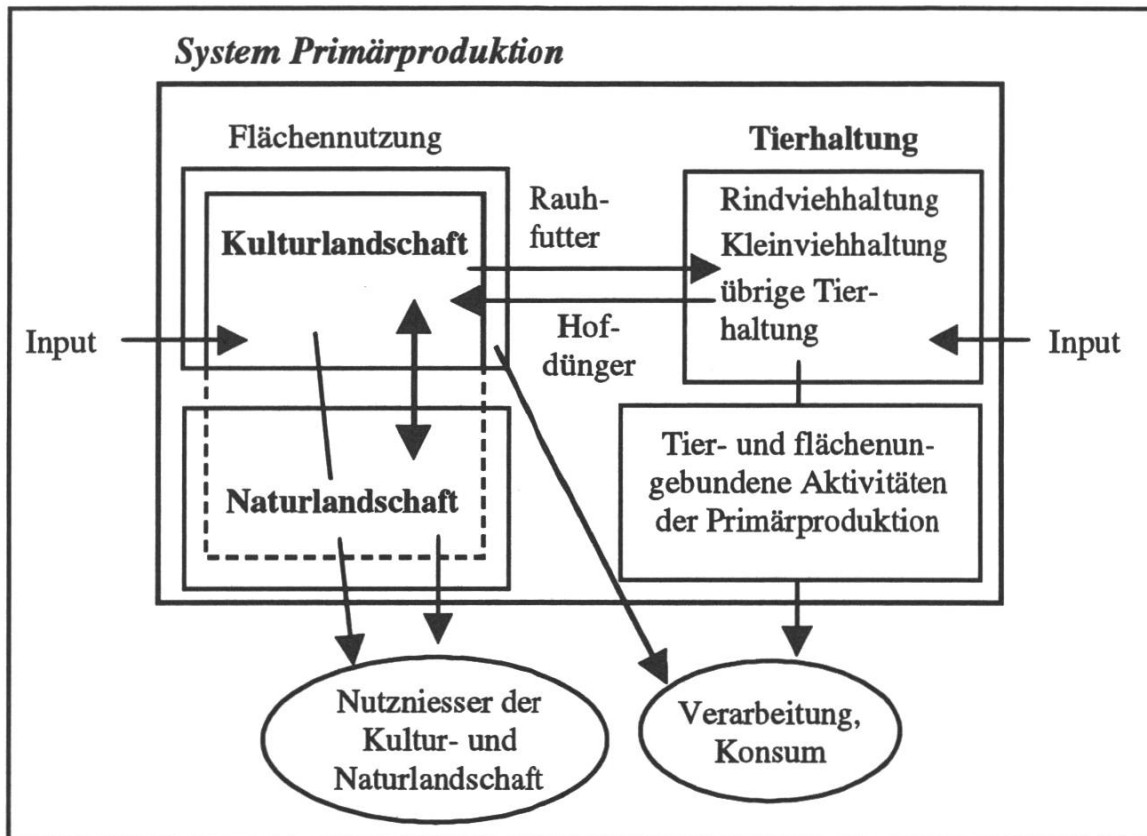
System Primärproduktion

Flächennutzung

Tierhaltung

Rauhfutter

Kulturlandschaft

Rindviehhaltung
Kleinviehhaltung
übrige Tierhaltung

Hofdünger

Input

Input

Naturlandschaft

Tier- und flächenungebundene Aktivitäten der Primärproduktion

Nutzniesser der Kultur- und Naturlandschaft

Verarbeitung, Konsum